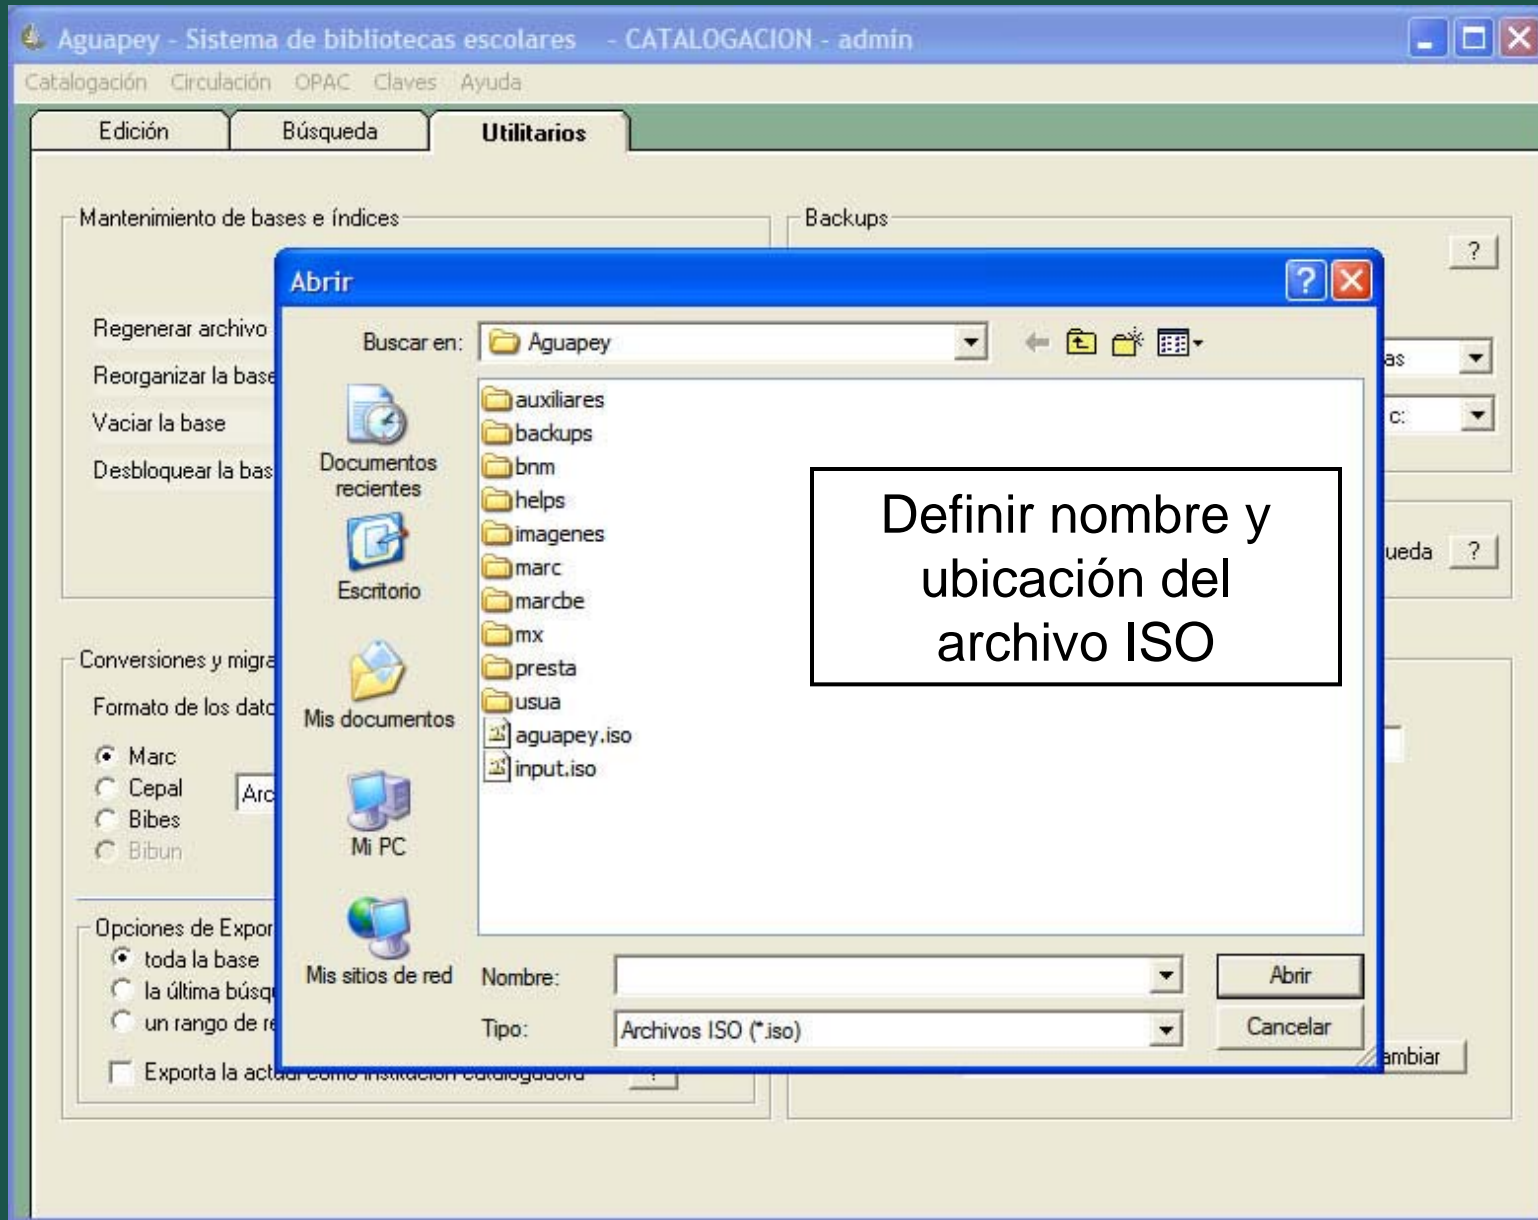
Aguapey - Sistema de bibliotecas escolares - CATALOGACION - admin

Catalogación Circulación OPAC Claves Ayuda

Edición Búsqueda Utilitarios

Mantenimiento de bases e índices

Regenerar archivo
Reorganizar la base
Vaciar la base
Desbloquear la bas

Backups
?
as
c:
ueda ?

Conversiones y migra
Formato de los dato
Marc
Cepal
Bibes
Bibun
Arc

Opciones de Expor
toda la base
la última búsq
un rango de re
Exporta la act

ambiar

Abrir
Buscar en: Aguapey

Documentos recientes
Escritorio
Mis documentos
Mi PC
Mis sitios de red

auxiliares
backups
bnm
helps
imagenes
marc
marcbe
mx
presta
usua
aguapey.iso
input.iso

Definir nombre y ubicación del archivo ISO

Nombre:
Tipo: Archivos ISO (*.iso)
Abrir
Cancelar